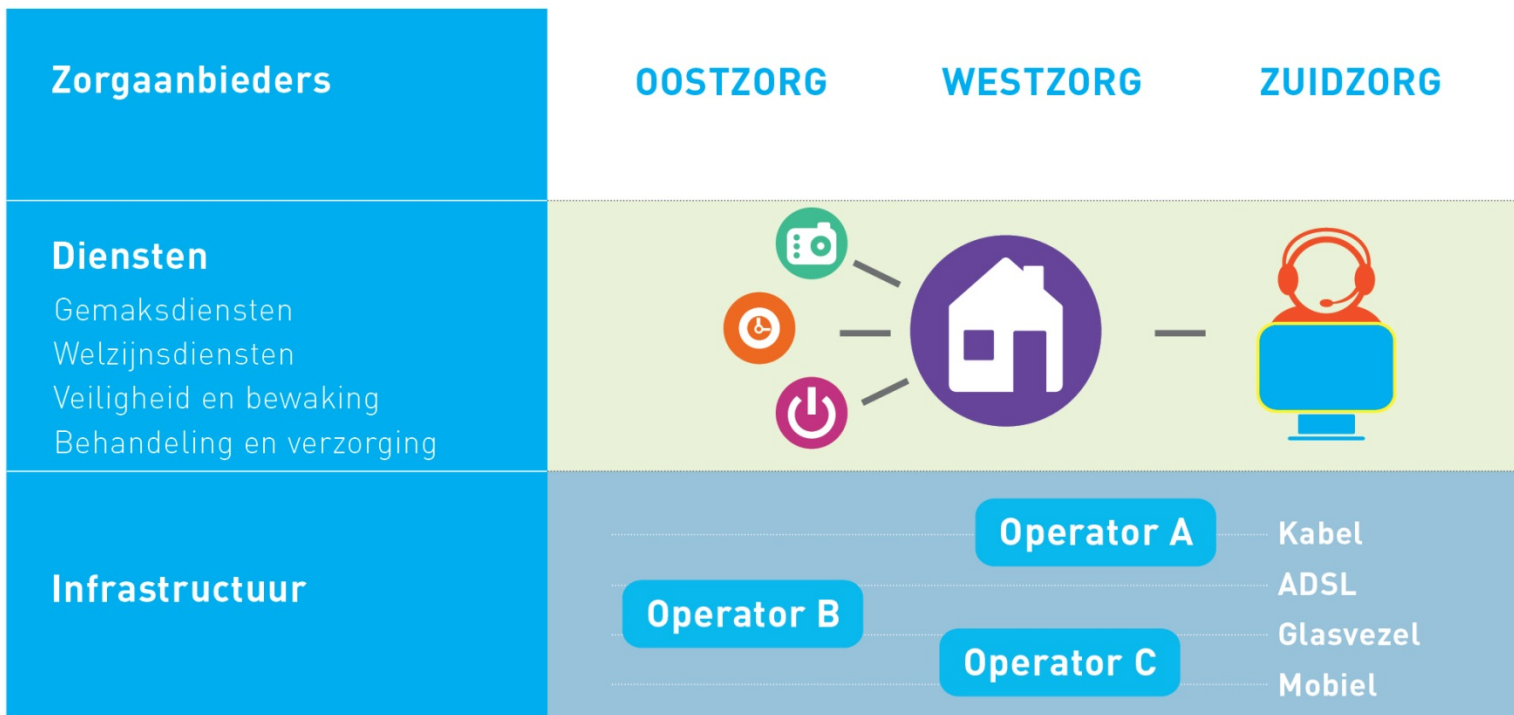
Zorgaanbieders

OOSTZORG WESTZORG ZUIDZORG

Diensten
Gemaksdiensten
Welzijnsdiensten
Veiligheid en bewaking
Behandeling en verzorging

Infrastructuur

Operator A
Operator B
Operator C

Kabel
ADSL
Glasvezel
Mobiel